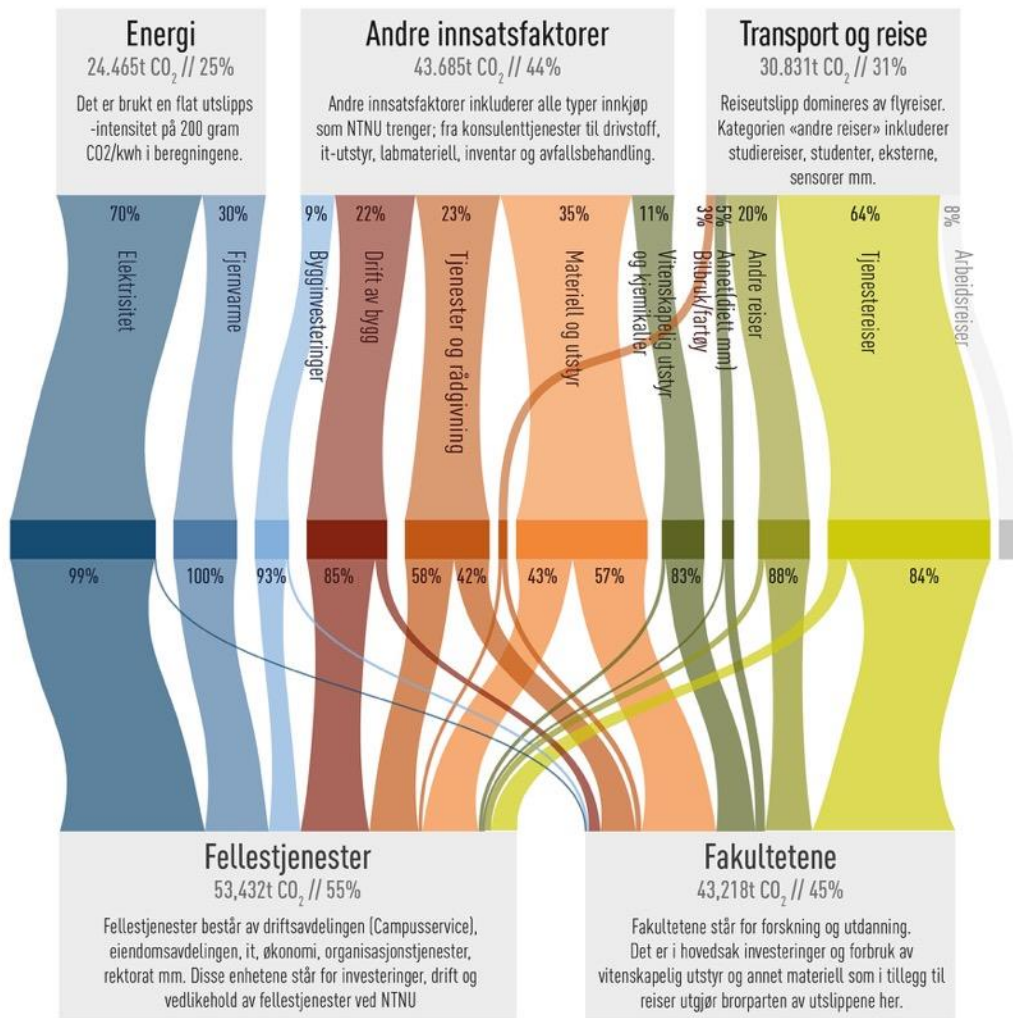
Energi
24.465t $CO_2$ // 25%
Det er brukt en flat utslippsintensitet på 200 gram CO2/kwh i beregningene.

Andre innsatsfaktorer
43.685t $CO_2$ // 44%
Andre innsatsfaktorer inkluderer alle typer innkjøp som NTNU trenger; fra konsulenttjenester til drivstoff, it-utstyr, labmateriell, inventar og avfallsbehandling.

Transport og reise
30.831t $CO_2$ // 31%
Reiseutslipp domineres av flyreiser. Kategorien «andre reiser» inkluderer studiereiser, studenter, eksterne, sensorer mm.

70% Elektrisitet
30% Fjernvarme
9% Bygginvesteringer
22% Drift av bygg
23% Tjenester og rådgivning
35% Materiell og utstyr
11% Vitenskapelig utstyr og kjemikalier
3% Bilbruk/fartøy
5% Annet(diett mm)
20% Andre reiser
64% Tjenestereiser
8% Arbeidsreiser

99%
100%
93%
85%
58%
42%
43%
57%
83%
88%
84%

Fellestjenester
53,432t $CO_2$ // 55%
Fellestjenester består av driftsavdelingen (Campusservice), eiendomsavdelingen, it, økonomi, organisasjonstjenester, rektorat mm. Disse enhetene står for investeringer, drift og vedlikehold av fellestjenester ved NTNU

Fakultetene
43,218t $CO_2$ // 45%
Fakultetene står for forskning og utdanning. Det er i hovedsak investeringer og forbruk av vitenskapelig utstyr og annet materiell som i tillegg til reiser utgjør brorparten av utslippene her.